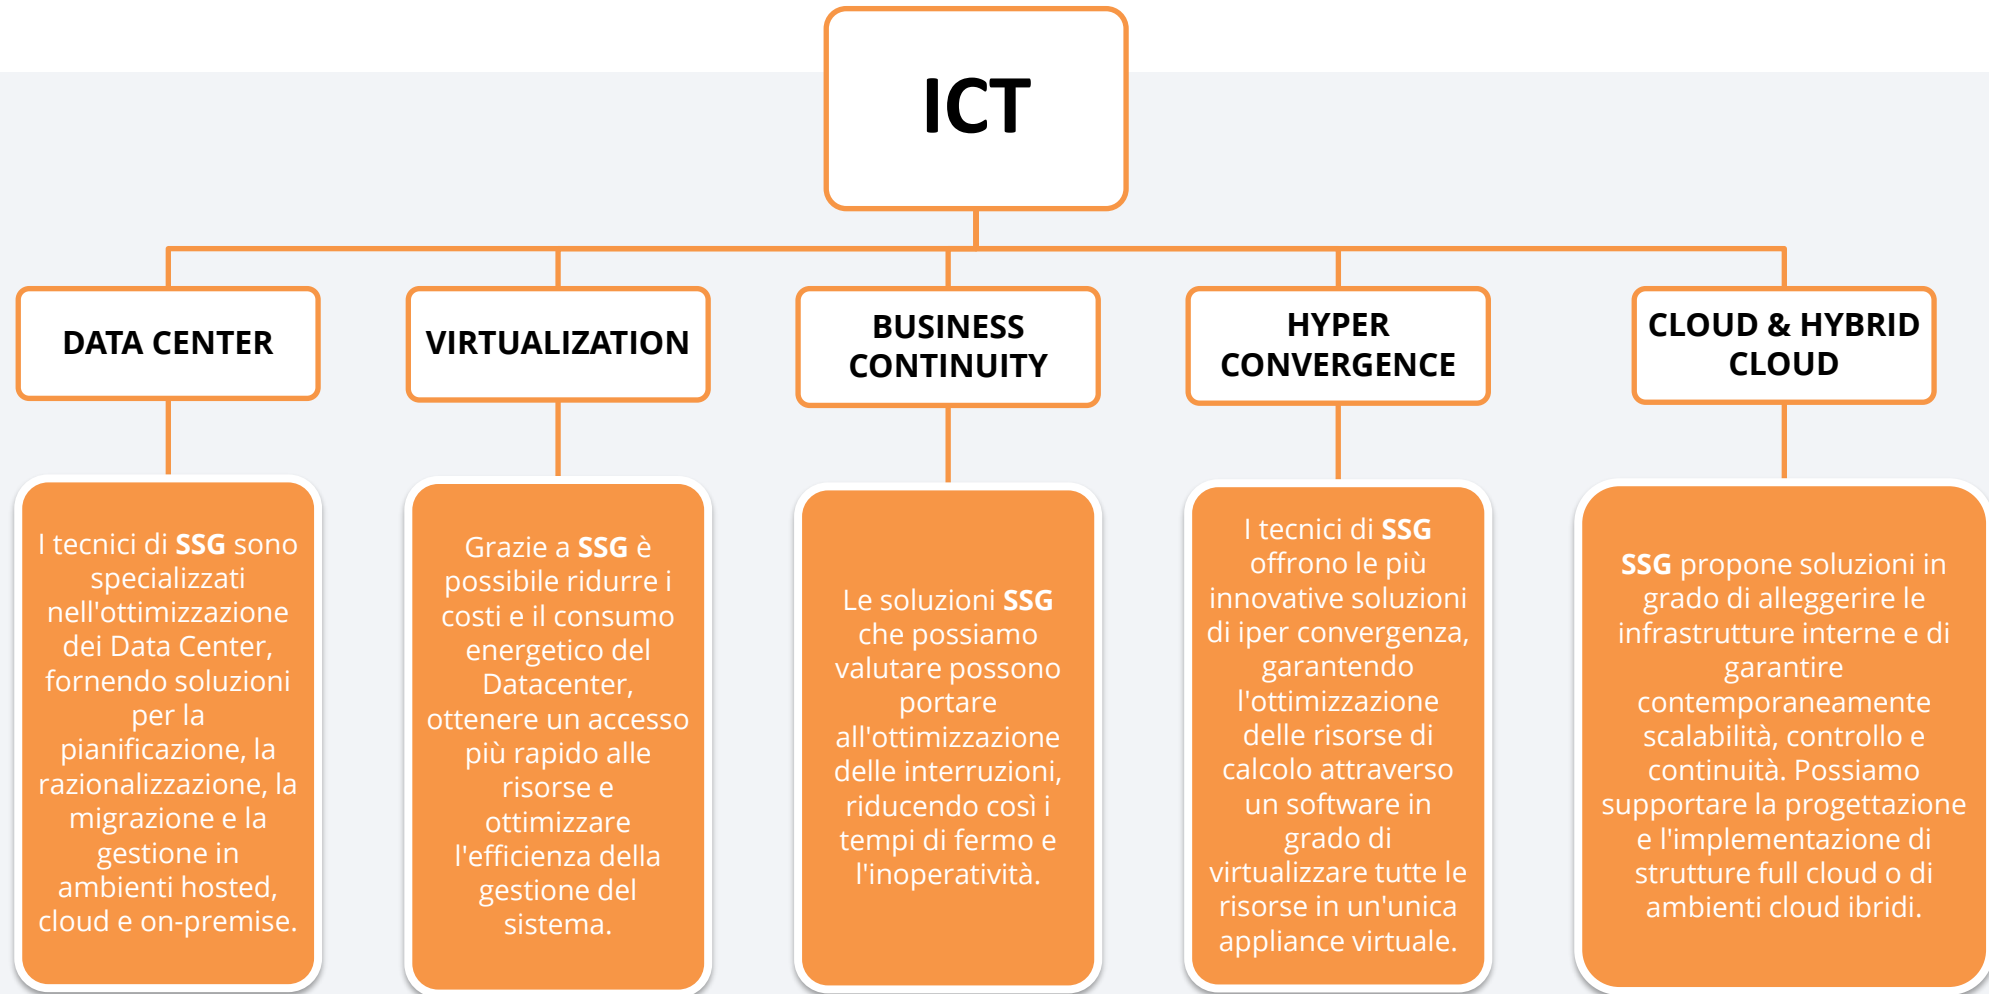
ICT

DATA CENTER

I tecnici di SSG sono specializzati nell'ottimizzazione dei Data Center, fornendo soluzioni per la pianificazione, la razionalizzazione, la migrazione e la gestione in ambienti hosted, cloud e on-premise.

VIRTUALIZATION

Grazie a SSG è possibile ridurre i costi e il consumo energetico del Datacenter, ottenere un accesso più rapido alle risorse e ottimizzare l'efficienza della gestione del sistema.

BUSINESS CONTINUITY

Le soluzioni SSG che possiamo valutare possono portare all'ottimizzazione delle interruzioni, riducendo così i tempi di fermo e l'inoperatività.

HYPER CONVERGENCE

I tecnici di SSG offrono le più innovative soluzioni di iper convergenza, garantendo l'ottimizzazione delle risorse di calcolo attraverso un software in grado di virtualizzare tutte le risorse in un'unica appliance virtuale.

CLOUD & HYBRID CLOUD

SSG propone soluzioni in grado di alleggerire le infrastrutture interne e di garantire contemporaneamente scalabilità, controllo e continuità. Possiamo supportare la progettazione e l'implementazione di strutture full cloud o di ambienti cloud ibridi.